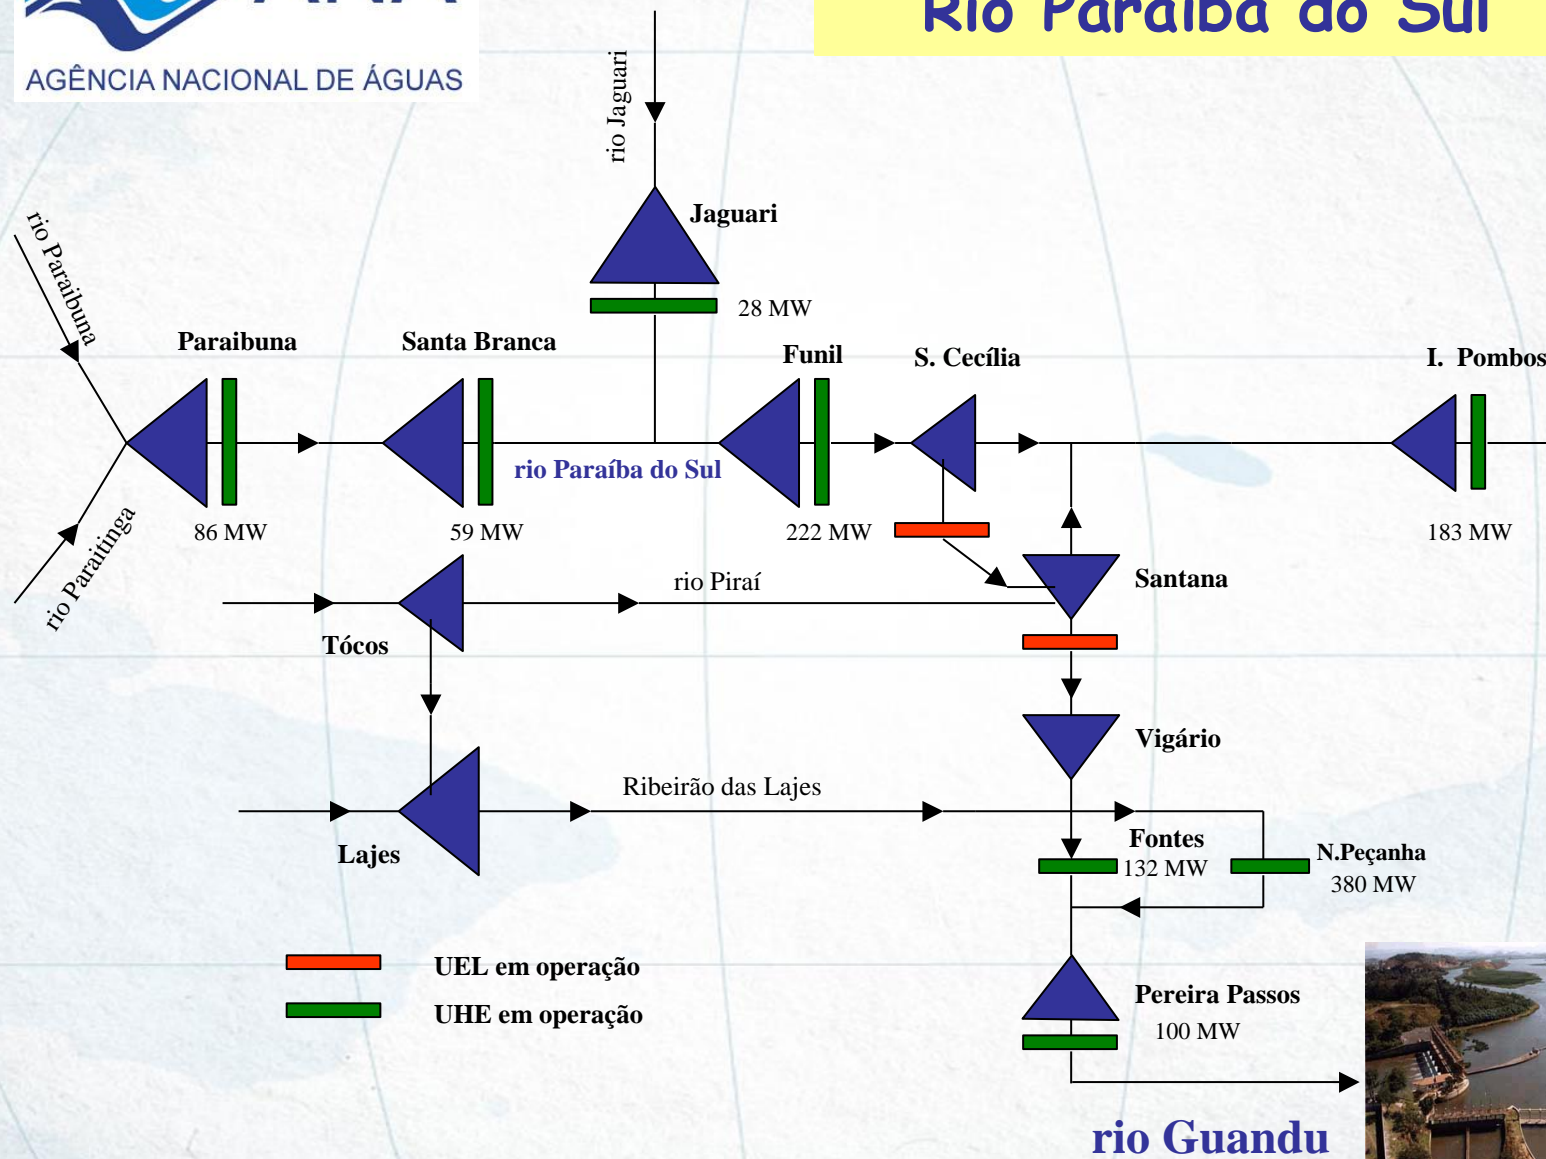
AGÊNCIA NACIONAL DE ÁGUAS

Rio Paraíba do Sul

rio Jaguari

Jaguari

28 MW

rio Paraibuna

Paraibuna

Santa Branca

Funil

S. Cecília

I. Pombos

rio Paraíba do Sul

rio Paraitinga

86 MW

59 MW

222 MW

183 MW

rio Piraí

Santana

Tócos

Vigário

Ribeirão das Lajes

Lajes

Fontes
132 MW

N.Peçanha
380 MW

UEL em operação

UHE em operação

Pereira Passos
100 MW

rio Guandu